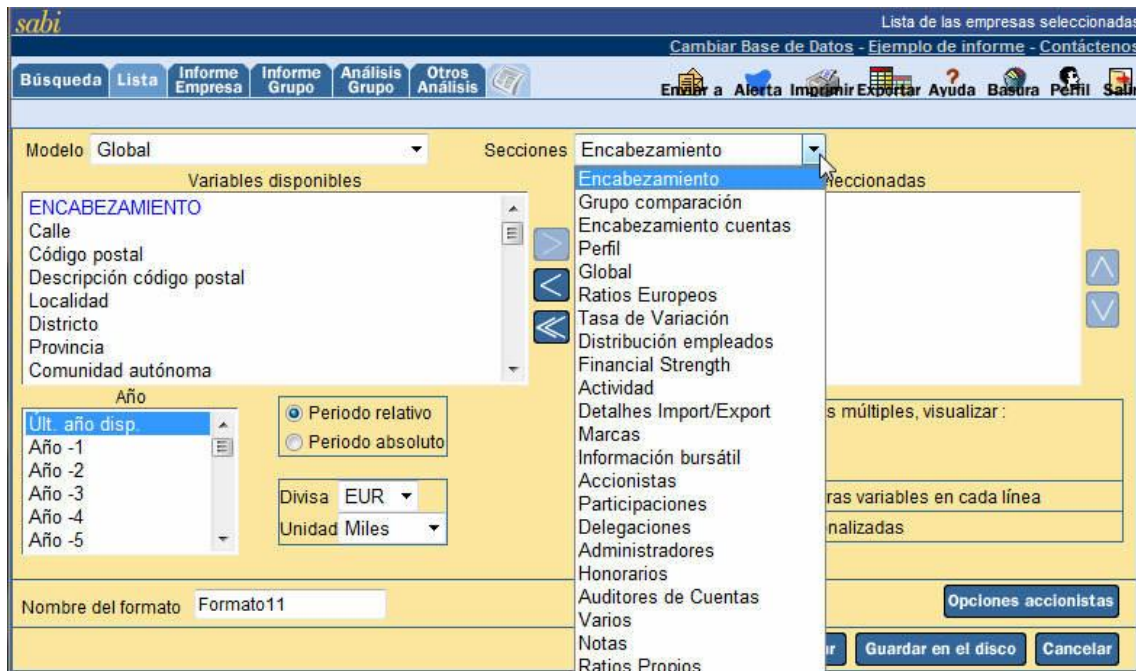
sabi

Lista de las empresas seleccionadas

Cambiar Base de Datos - Ejemplo de informe - Contáctenos

Búsqueda Lista Informe Empresa Informe Grupo Análisis Grupo Otros Análisis

Enviar a Alerta Imprimir Exportar Ayuda Basura Perfil Salir

Modelo Global

Secciones Encabezamiento

Variables disponibles

ENCABEZAMIENTO
Calle
Código postal
Descripción código postal
Localidad
Districto
Provincia
Comunidad autónoma

Encabezamiento
Grupo comparación
Encabezamiento cuentas
Perfil
Global
Ratios Europeos
Tasa de Variación
Distribución empleados
Financial Strength
Actividad
Detalhes Import/Export
Marcas
Información bursátil
Accionistas
Participaciones
Delegaciones
Administradores
Honorarios
Auditores de Cuentas
Varios
Notas
Ratios Propios

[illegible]leccionadas

Año

Últ. año disp.
Año -1
Año -2
Año -3
Año -4
Año -5

Periodo relativo
Periodo absoluto

Divisa EUR
Unidad Miles

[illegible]s múltiples, visualizar :

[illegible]ras variables en cada línea

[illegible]nalizadas

Nombre del formato Formato11

Opciones accionistas

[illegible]r Guardar en el disco Cancelar